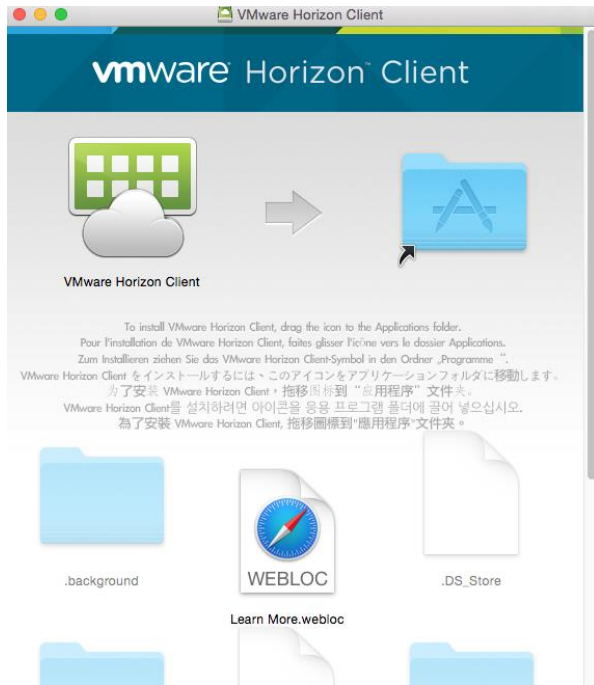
VMware Horizon Client

vmware Horizon Client

VMware Horizon Client

To install VMware Horizon Client, drag the icon to the Applications folder.
Pour l'installation de VMware Horizon Client, faites glisser l'icône vers le dossier Applications.
Zum Installieren ziehen Sie das VMware Horizon Client-Symbol in den Ordner „Programme ".
VMware Horizon Client をインストールするには、このアイコンをアプリケーションフォルダに移動します。
为了安装 VMware Horizon Client，拖移图标到"应用程序"文件夹。
VMware Horizon Client를 설치하려면 아이콘을 응용 프로그램 폴더에 끌어 넣으십시오.
為了安裝 VMware Horizon Client, 拖移圖標到"應用程序"文件夾。

.background

WEBLOC

Learn More.webloc

.DS_Store